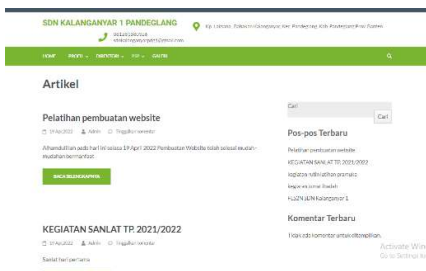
SDN KALANGANYAR 1 PANDEGLANG

Kp. Lebaksiu Kalanganyar Kec. Pandeglang Kab. Pandeglang Prov. Banten

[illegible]
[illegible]

HOME PROFIL DIREKTORI PPDB GALERI

Artikel

Pelatihan pembuatan website

19 April 2022 Admin Tinggalkan komentar

Alhamdulillah pada hari ini selasa 19 April 2022 Pembuatan Website telah selesai mudah-mudahan bermanfaat

BACA SELENGKAPNYA

KEGIATAN SANLAT TP. 2021/2022

12 April 2022 Admin Tinggalkan komentar

Sanlat hari pertama

Cari

Cari

Pos-pos Terbaru

Pelatihan pembuatan website

KEGIATAN SANLAT TP. 2021/2022

kegiatan sanlat pramuka

kegiatan jumat ibadah

FLS2N SDN Kalanganyar 1

Komentar Terbaru

Tidak ada komentar untuk ditampilkan.

Activate Windows
Go to Settings to activate Windows.